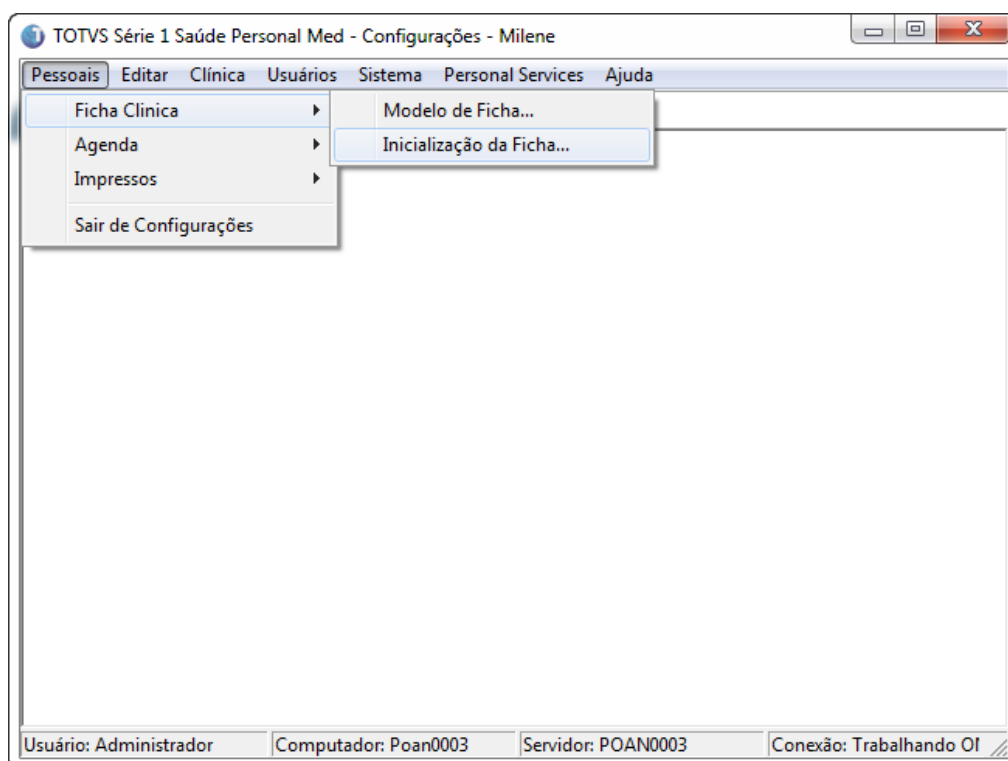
TOTVS Série 1 Saúde Personal Med - Configurações - Milene

Pessoais Editar Clínica Usuários Sistema Personal Services Ajuda

Ficha Clinica
Agenda
Impressos
Sair de Configurações

Modelo de Ficha...
Inicialização da Ficha...

Usuário: Administrador | Computador: Poan0003 | Servidor: POAN0003 | Conexão: Trabalhando Of